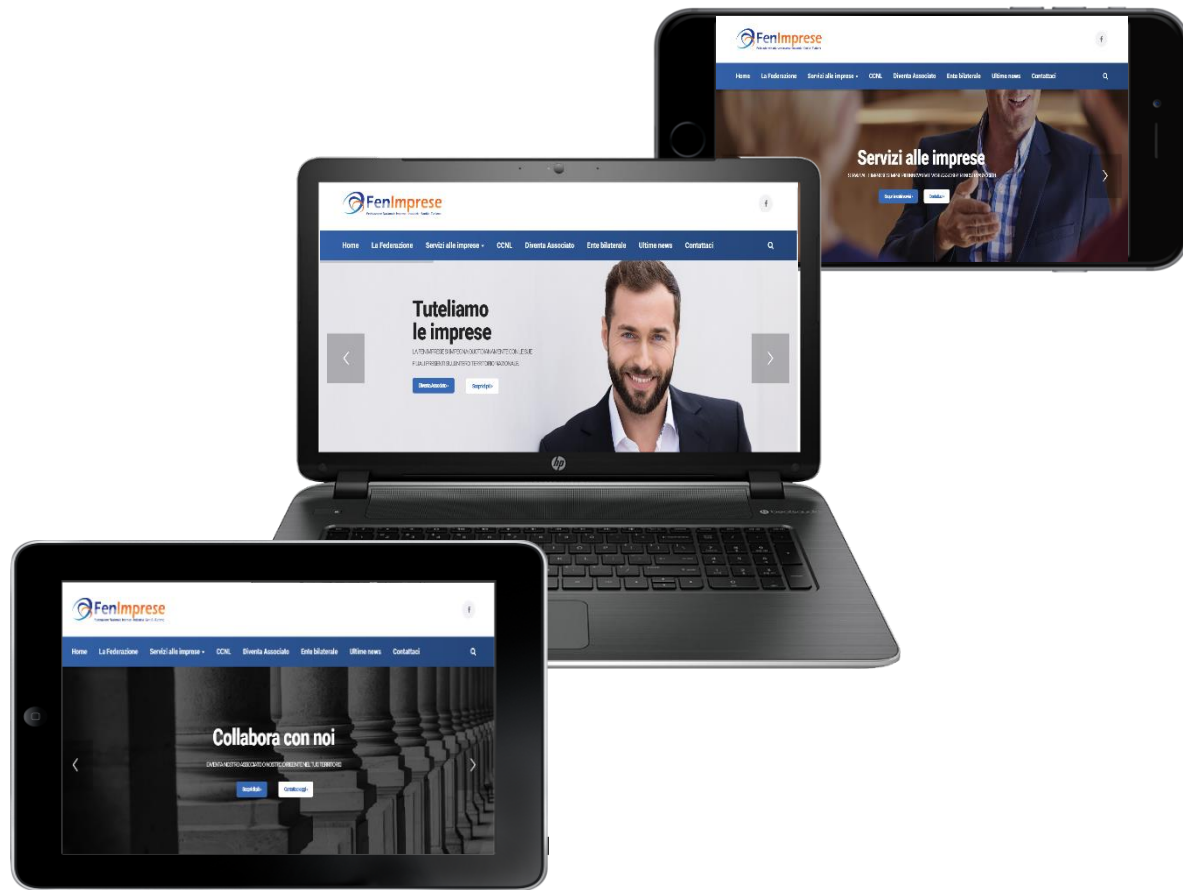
FenImprese
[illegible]
f
Home La Federazione Servizi alle imprese CCNL Diventa Associato Ente bilaterale Ultime news Contattaci
Servizi alle imprese
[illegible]
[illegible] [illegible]

FenImprese
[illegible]
f
Home La Federazione Servizi alle imprese CCNL Diventa Associato Ente bilaterale Ultime news Contattaci
Tuteliamo le imprese
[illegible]
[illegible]
Diventa Associato Scoprili più
hp

FenImprese
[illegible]
f
Home La Federazione Servizi alle imprese CCNL Diventa Associato Ente bilaterale Ultime news Contattaci
Collabora con noi
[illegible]
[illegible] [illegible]